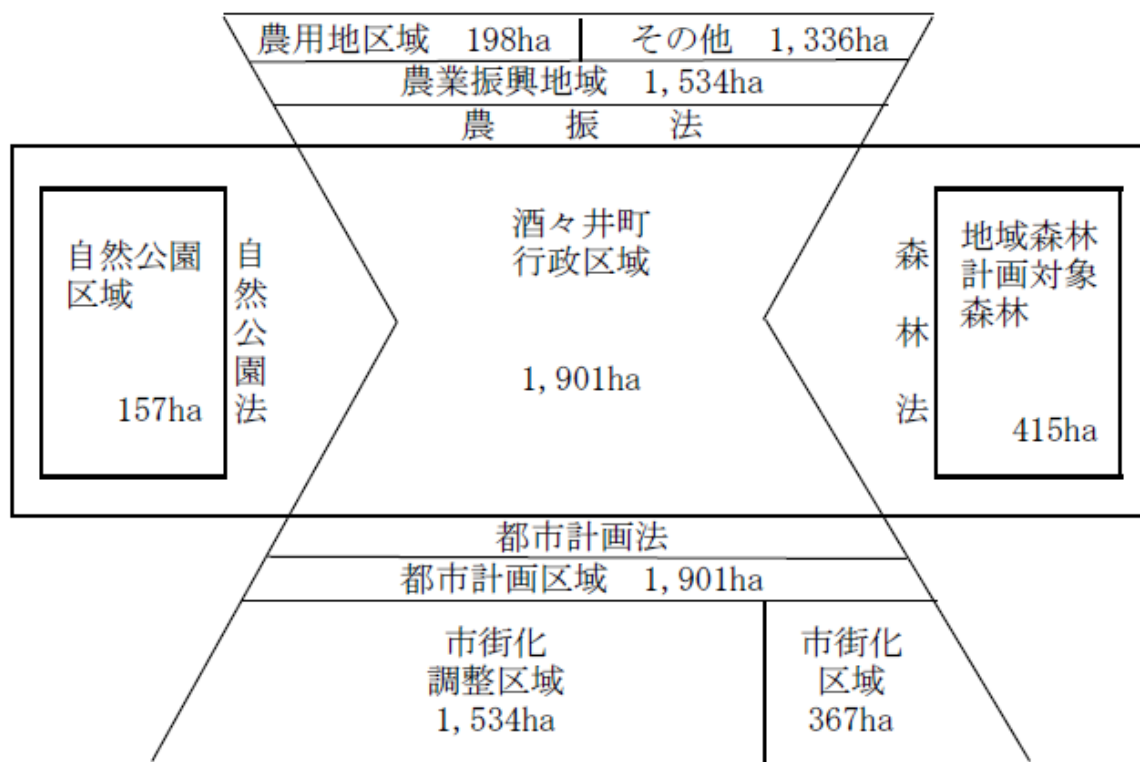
農用地区域 198ha
その他 1,336ha
農業振興地域 1,534ha
農 振 法

自然公園区域
157ha

自然公園法

酒々井町
行政区域
1,901ha

森林法

地域森林計画対象森林
415ha

都市計画法
都市計画区域 1,901ha

市街化調整区域
1,534ha

市街化区域
367ha